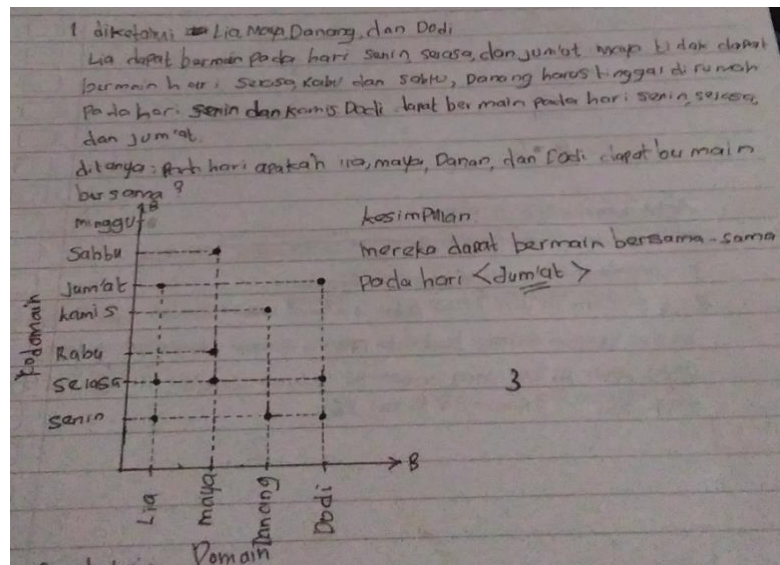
1 diketahui Lia, Maya, Danang, dan Dodi
Lia dapat bermain pada hari senin selasa, dan jumat maya tidak dapat bermain hari selasa, rabu dan sabtu, Danang harus tinggal di rumah pada hari senin dan kamis Dodi dapat bermain pada hari senin, selasa, dan jum'at
ditanya: pada hari apakah lia, maya, Danan, dan Dodi dapat bermain bersama?

Minggu
Sabtu
Jum'at
kamis
Rabu
Selasa
Senin
Kodomain
Lia
maya
Danang
Dodi
B
Domain

kesimpulan
mereka dapat bermain bersama-sama pada hari <Jum'at>

3